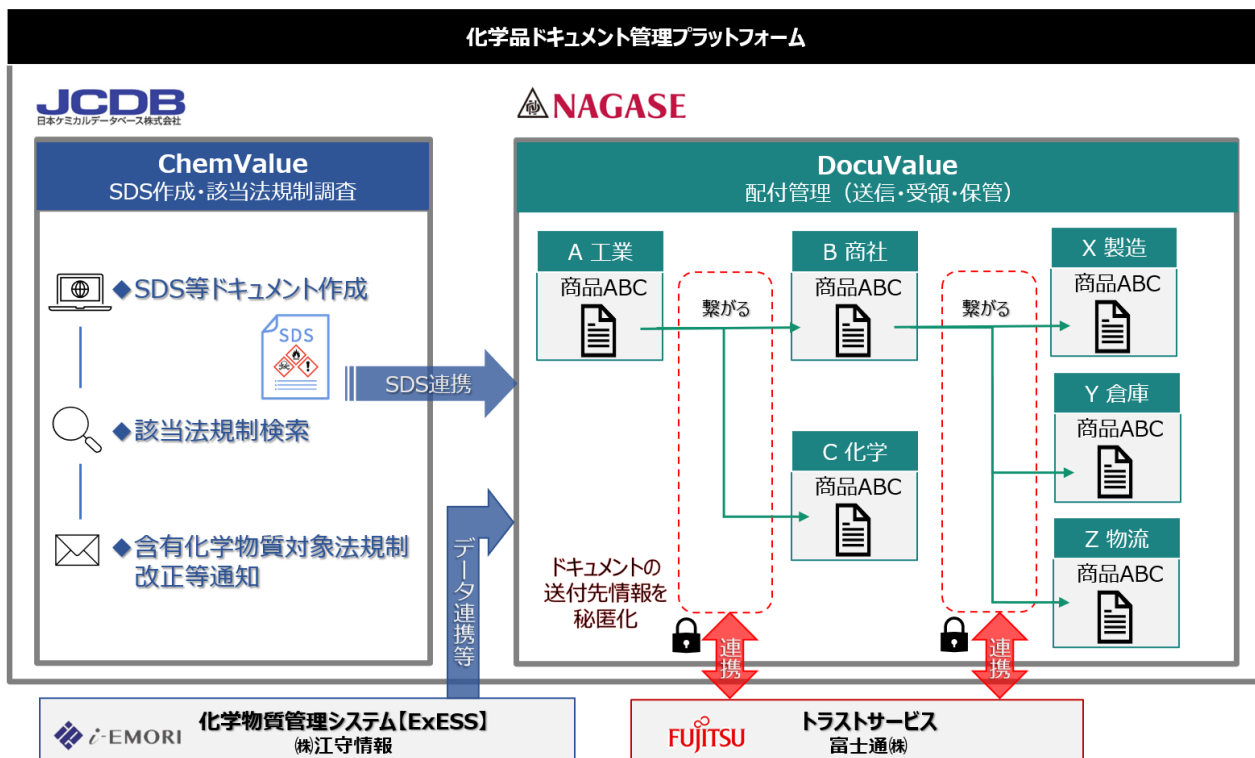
化学品ドキュメント管理プラットフォーム

JCDB
日本ケミカルデータベース株式会社

NAGASE

ChemValue
SDS作成・該当法規制調査

◆SDS等ドキュメント作成

SDS

SDS連携

◆該当法規制検索

◆含有化学物質対象法規制改正等通知

データ連携等

DocuValue
配付管理（送信・受領・保管）

A 工業
商品ABC

繋がる

B 商社
商品ABC

繋がる

X 製造
商品ABC

Y 倉庫
商品ABC

C 化学
商品ABC

Z 物流
商品ABC

ドキュメントの送付先情報を秘匿化

連携

連携

i-EMORI
化学物質管理システム【ExESS】
㈱江守情報

FUJITSU
トラストサービス
富士通㈱